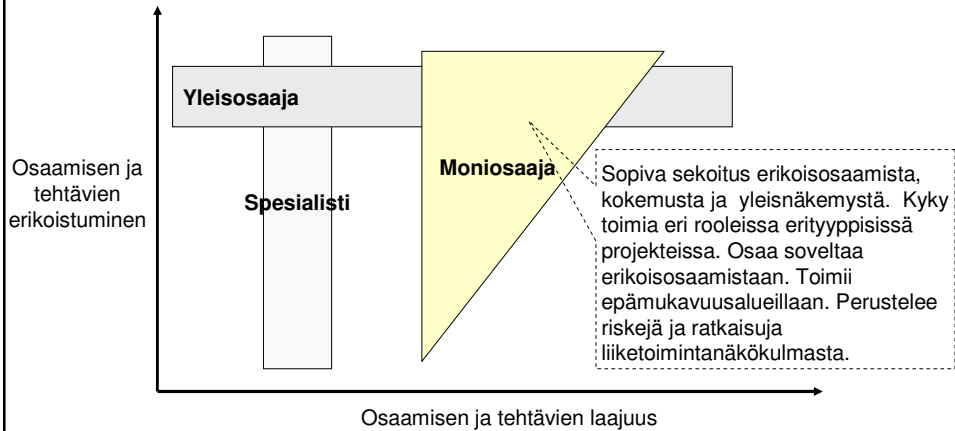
Yleisosaaja

Osaamisen ja tehtävien erikoistuminen

Spesialisti

Moniosaaja

Sopiva sekoitus erikoisosaamista, kokemusta ja yleisnäkemystä. Kyky toimia eri rooleissa erityyppisissä projekteissa. Osaa soveltaa erikoisosaamistaan. Toimii epämukavuusalueillaan. Perustelee riskejä ja ratkaisuja liiketoimintanäkökulmasta.

Osaamisen ja tehtävien laajuus